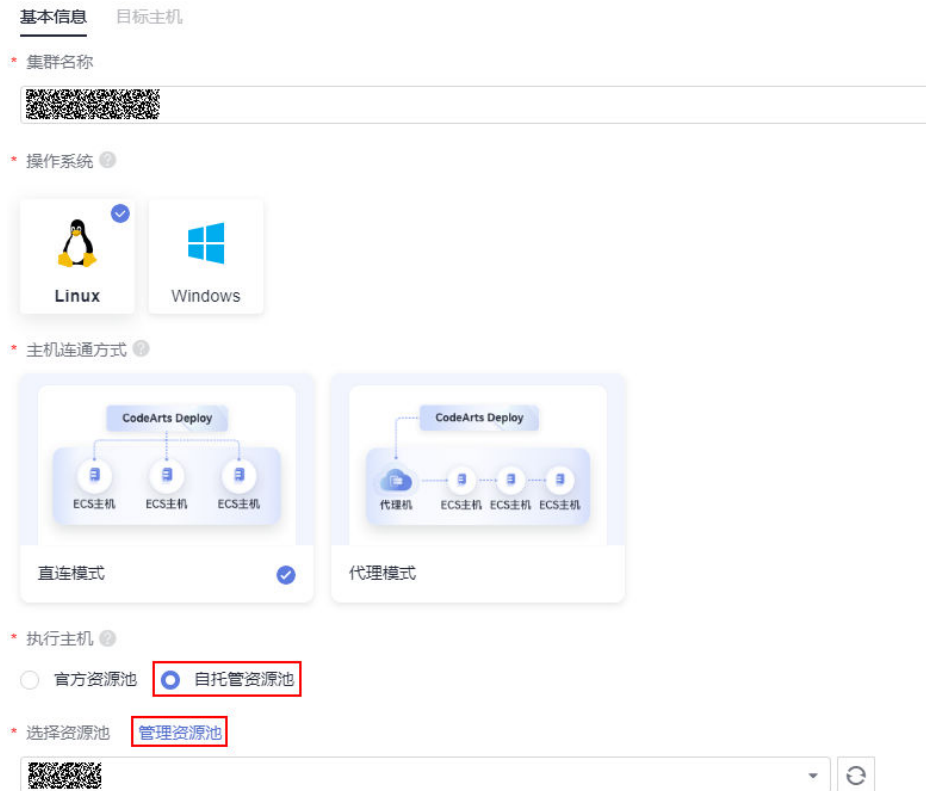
基本信息 目标主机

* 集群名称

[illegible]

* 操作系统

Linux

Windows

* 主机连通方式

CodeArts Deploy

ECS主机 ECS主机 ECS主机

直连模式

CodeArts Deploy

代理机 ECS主机 ECS主机 ECS主机

代理模式

* 执行主机

官方资源池 自托管资源池

* 选择资源池 管理资源池

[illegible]